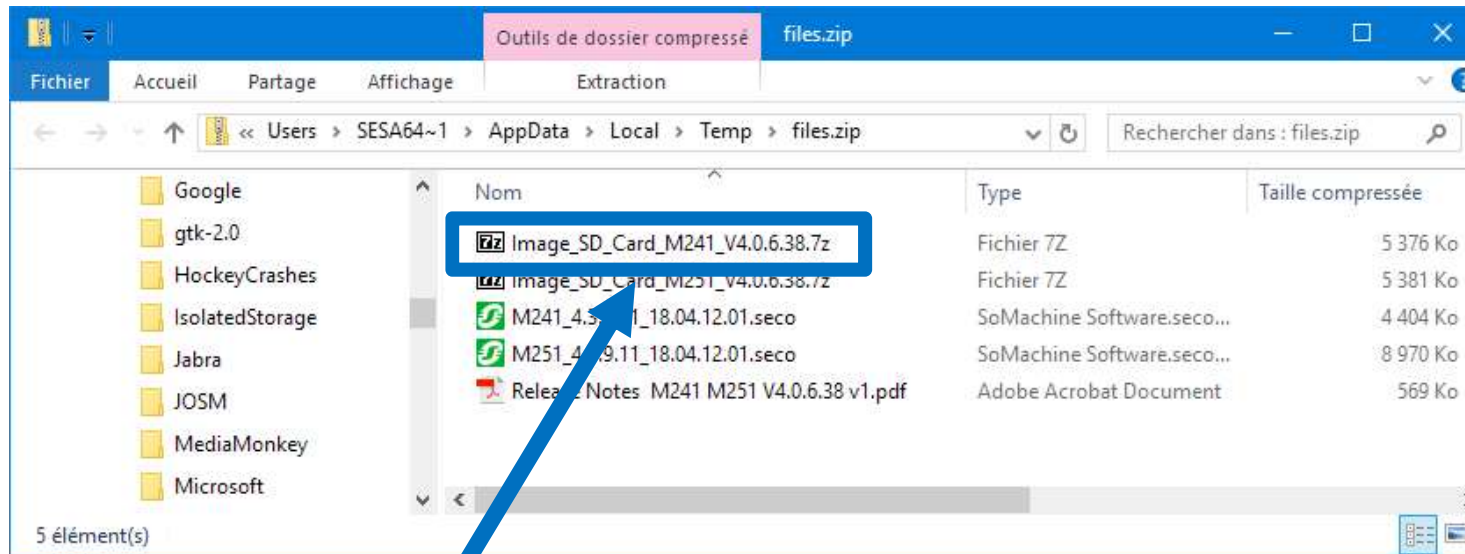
Outils de dossier compressé files.zip

Fichier Accueil Partage Affichage Extraction

« Users › SESA64~1 › AppData › Local › Temp › files.zip

Rechercher dans : files.zip

Google
gtk-2.0
HockeyCrashes
IsolatedStorage
Jabra
JOSM
MediaMonkey
Microsoft

| Nom | Type | Taille compressée |
|---|---|---|
| Image_SD_Card_M241_V4.0.6.38.7z | Fichier 7Z | 5 376 Ko |
| Image_SD_Card_M251_V4.0.6.38.7z | Fichier 7Z | 5 381 Ko |
| M241_4.3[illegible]1_18.04.12.01.seco | SoMachine Software.seco... | 4 404 Ko |
| M251_4.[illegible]9.11_18.04.12.01.seco | SoMachine Software.seco... | 8 970 Ko |
| Relea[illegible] Notes M241 M251 V4.0.6.38 v1.pdf | Adobe Acrobat Document | 569 Ko |

5 élément(s)